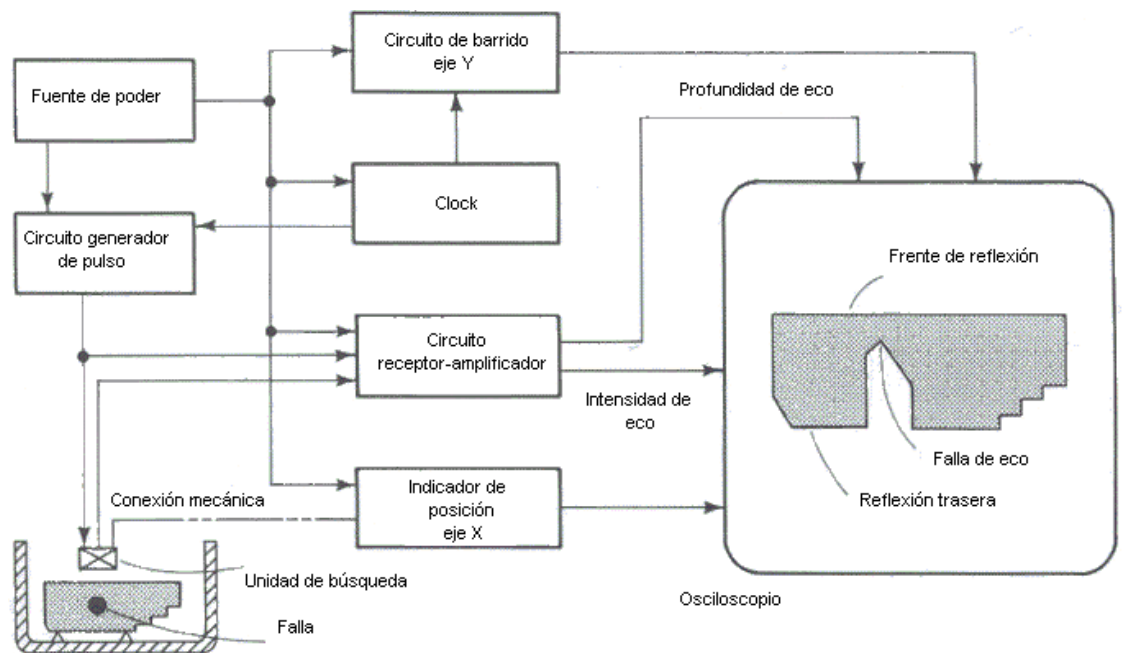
Fuente de poder

Circuito de barrido eje Y

Profundidad de eco

Clock

Circuito generador de pulso

Frente de reflexión

Circuito receptor-amplificador

Intensidad de eco

Falla de eco

Reflexión trasera

Conexión mecánica

Indicador de posición eje X

Unidad de búsqueda

Osciloscopio

Falla